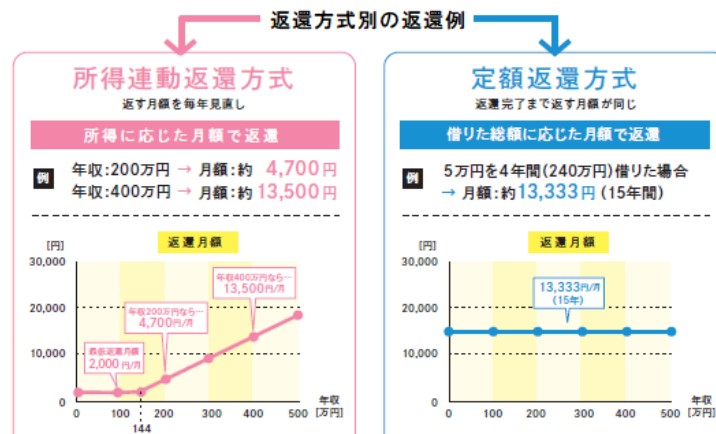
返還方式別の返還例

所得連動返還方式
返す月額を毎年見直し

所得に応じた月額で返還

例 年収:200万円 → 月額:約 4,700円
年収:400万円 → 月額:約 13,500円

返還月額
[円]
30,000
20,000
10,000
0
年収400万円なら…
13,500円/月
年収200万円なら…
4,700円/月
最低返還月額
2,000円/月
0 100 200 300 400 500 年収[万円]
144

定額返還方式
返還完了まで返す月額が同じ

借りた総額に応じた月額で返還

例 5万円を4年間(240万円)借りた場合
→ 月額:約13,333円 (15年間)

返還月額
[円]
30,000
20,000
10,000
0
13,333円/月
(15年)
0 100 200 300 400 500 年収[万円]